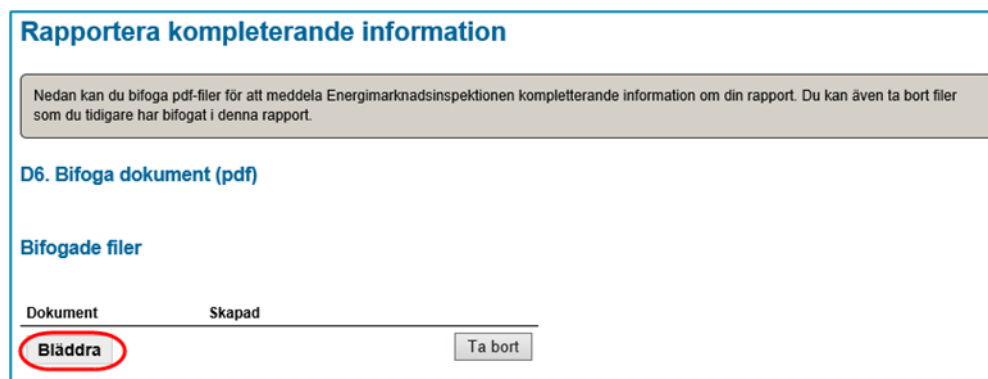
Rapportera kompleterande information

Nedan kan du bifoga pdf-filer för att meddela Energimarknadsinspektionen kompletterande information om din rapport. Du kan även ta bort filer som du tidigare har bifogat i denna rapport.

D6. Bifoga dokument (pdf)

Bifogade filer

| Dokument | Skapad |
|---|---|
| Bläddra | Ta bort |